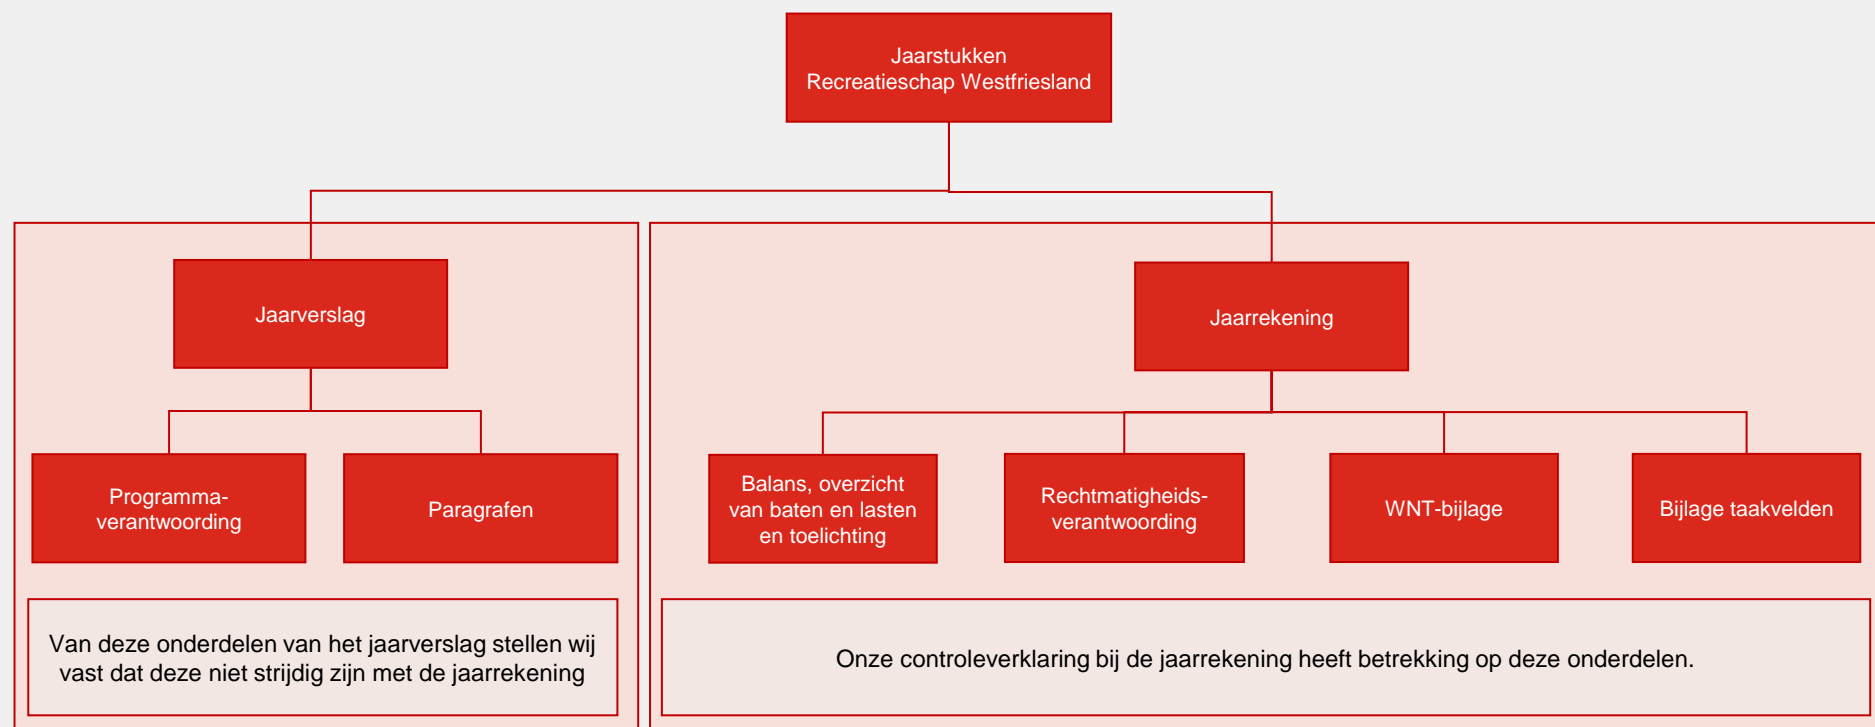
Jaarstukken
Recreatieschap Westfriesland

Jaarverslag

Jaarrekening

Programmaverantwoording

Paragrafen

Balans, overzicht van baten en lasten en toelichting

Rechtmatigheidsverantwoording

WNT-bijlage

Bijlage taakvelden

Van deze onderdelen van het jaarverslag stellen wij vast dat deze niet strijdig zijn met de jaarrekening

Onze controleverklaring bij de jaarrekening heeft betrekking op deze onderdelen.